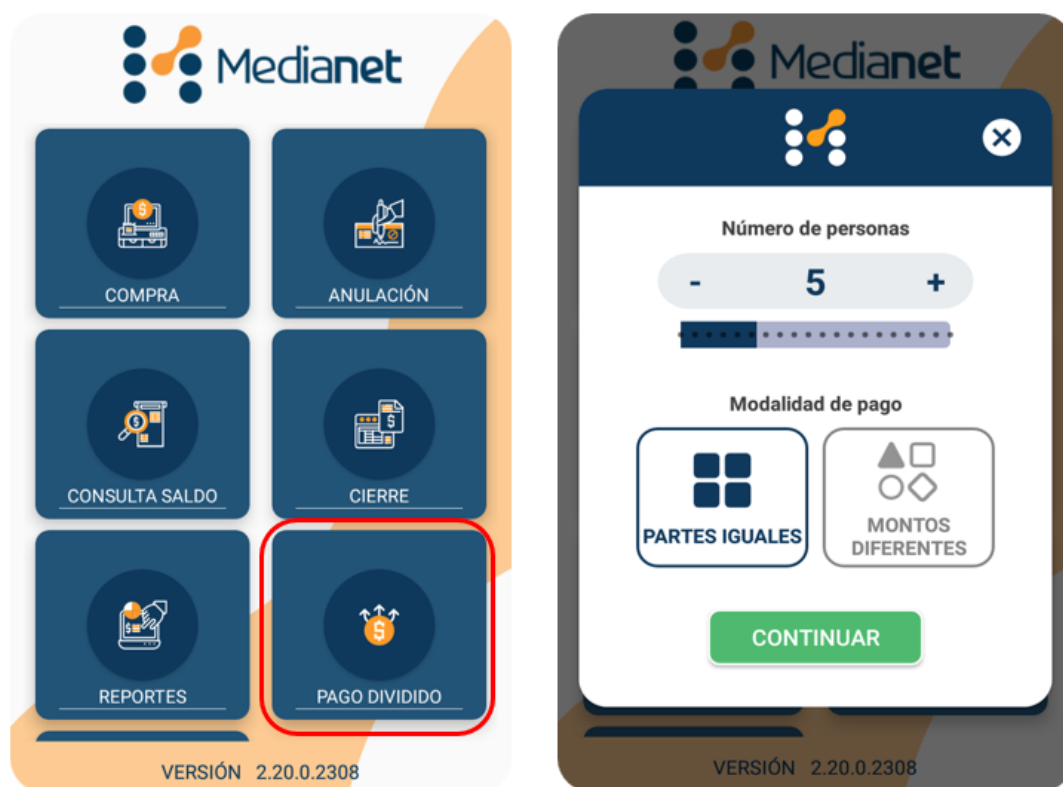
Medianet

COMPRA

ANULACIÓN

CONSULTA SALDO

CIERRE

REPORTES

PAGO DIVIDIDO

VERSIÓN 2.20.0.2308

Medianet

Número de personas

- 5 +

Modalidad de pago

PARTES IGUALES

MONTOS DIFERENTES

CONTINUAR

VERSIÓN 2.20.0.2308